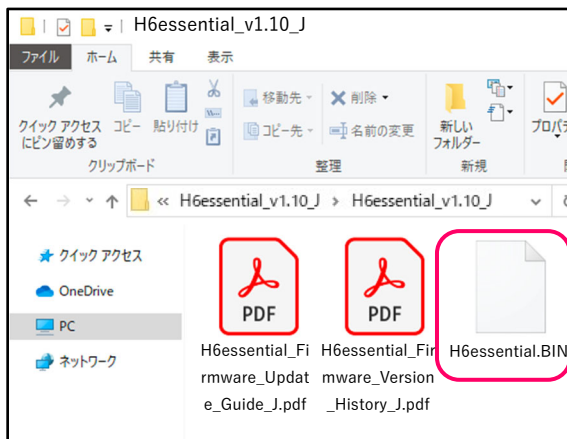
H6essential_v1.10_J

ファイル ホーム 共有 表示

クイック アクセスにピン留めする コピー 貼り付け
クリップボード

移動先 削除 コピー先 名前の変更
整理

新しいフォルダー
新規

プロパティ

« H6essential_v1.10_J › H6essential_v1.10_J

クイック アクセス
OneDrive
PC
ネットワーク

PDF
H6essential_Firmware_Update_Guide_J.pdf

PDF
H6essential_Firmware_Version_History_J.pdf

H6essential.BIN